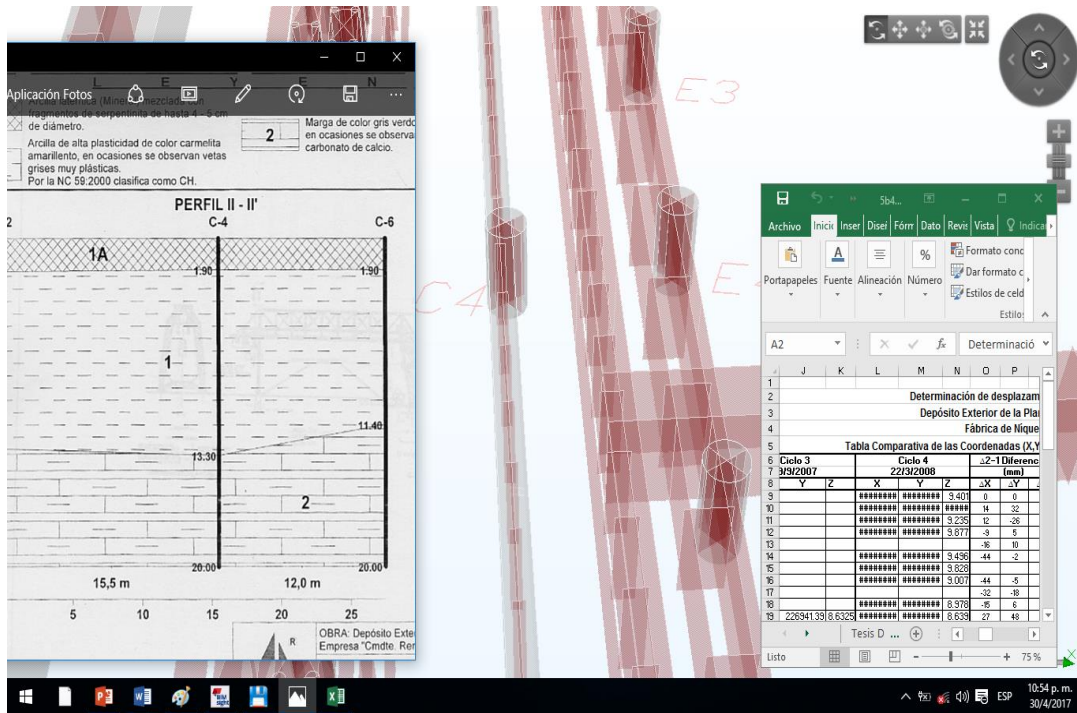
Aplicación Fotos

Arcilla arenosa (Mineral) mezcladas con fragmentos de serpentinita de hasta 4 – 5 cm de diámetro.

Arcilla de alta plasticidad de color carmelita amarillento, en ocasiones se observan vetas grises muy plásticas. Por la NC 59:2000 clasifica como CH.

2 Marga de color gris verdoso en ocasiones se observa carbonato de calcio.

PERFIL II - II'

C-4 C-6

1A

1.90 1.90

1

11.40

13.30

2

20.00 20.00

15,5 m 12,0 m

5 10 15 20 25

OBRA: Depósito Exte
Empresa "Cmdte. Ren

E3

C4

Archivo Inicio Inser Diseí Fórm Dato Revis Vista Indicar

Portapapeles Fuente Alineación Número

Formato cond
Dar formato c
Estilos de celd
Estilos

A2 Determinació

| | J | K | L | M | N | O | P |
|---|---|---|---|---|---|---|---|
| 1 | | | | | | | |
| 2 | | | Determinación de desplazam | | | | |
| 3 | | | Depósito Exterior de la Pla | | | | |
| 4 | | | Fábrica de Níque | | | | |
| 5 | | | Tabla Comparativa de las Coordenadas (X,Y | | | | |
| 6 | Ciclo 3 | | Ciclo 4 | | | ∆2-1 Diferenc | |
| 7 | 9/9/2007 | | 22/3/2008 | | | (mm) | |
| 8 | Y | Z | X | Y | Z | ∆X | ∆Y |
| 9 | | | ######## | ######## | 9.401 | 0 | 0 |
| 10 | | | ######## | ######## | ##### | 14 | 32 |
| 11 | | | ######## | ######## | 9.235 | 12 | -26 |
| 12 | | | ######## | ######## | 9.677 | -9 | 5 |
| 13 | | | | | | -16 | 10 |
| 14 | | | ######## | ######## | 9.496 | -44 | -2 |
| 15 | | | ######## | ######## | 9.828 | | |
| 16 | | | ######## | ######## | 9.007 | -44 | -5 |
| 17 | | | | | | -32 | -18 |
| 18 | | | ######## | ######## | 8.978 | -15 | 6 |
| 19 | 226941.39 | 8.6325 | ######## | ######## | 8.639 | 27 | 48 |

Tesis D ...

Listo 75 %

ESP 10:54 p. m. 30/4/2017